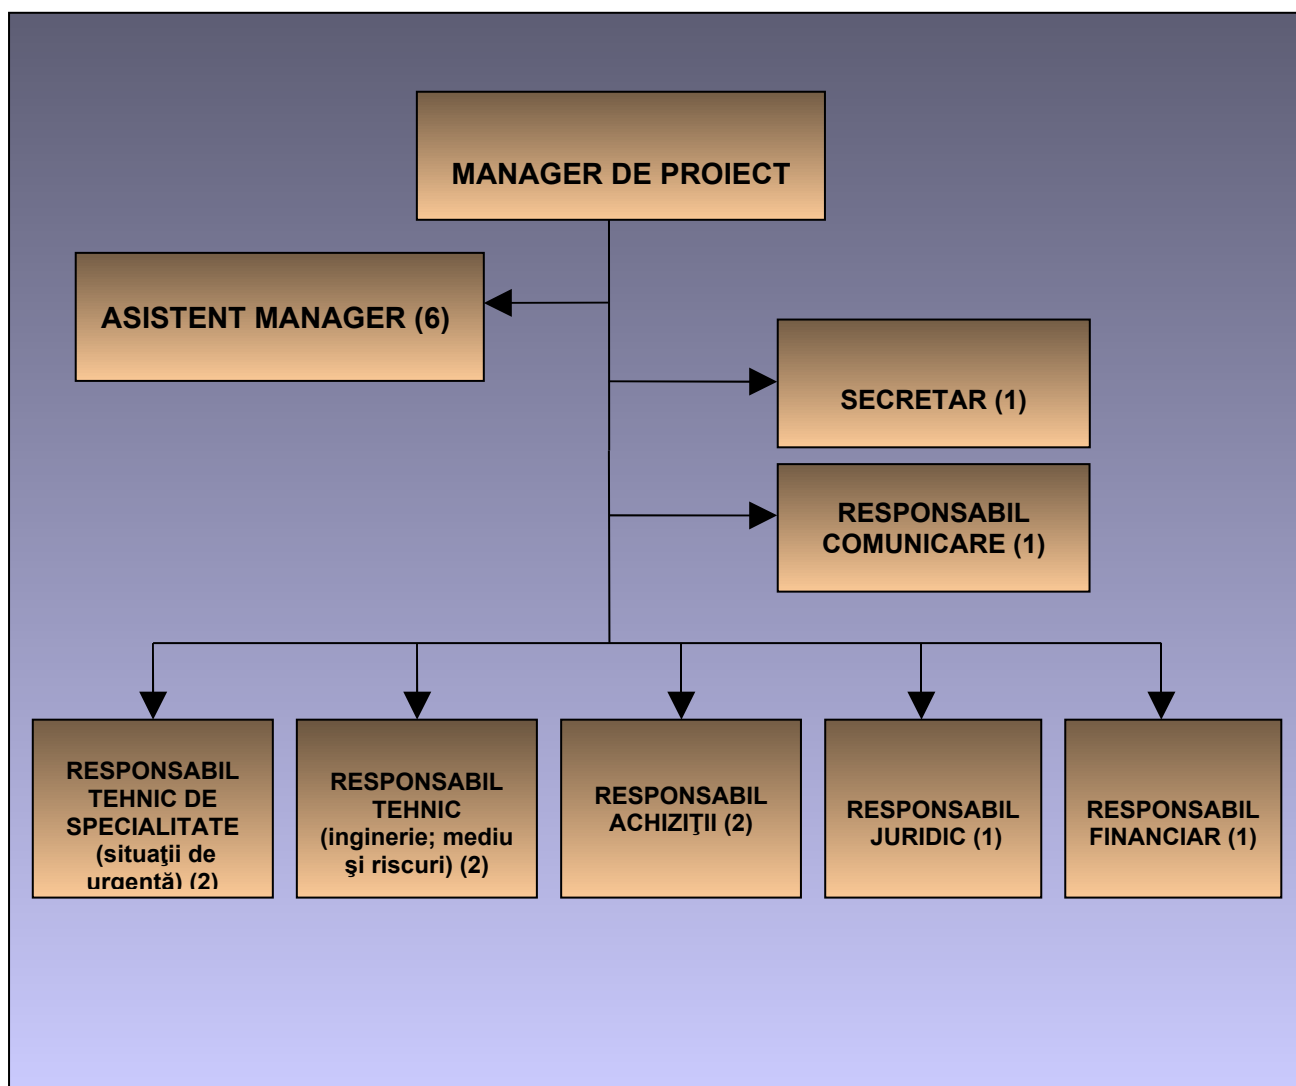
MANAGER DE PROIECT

ASISTENT MANAGER (6)

SECRETAR (1)

RESPONSABIL COMUNICARE (1)

RESPONSABIL TEHNIC DE SPECIALITATE (situaţii de urgentă) (2)

RESPONSABIL TEHNIC (inginerie; mediu şi riscuri) (2)

RESPONSABIL ACHIZIŢII (2)

RESPONSABIL JURIDIC (1)

RESPONSABIL FINANCIAR (1)